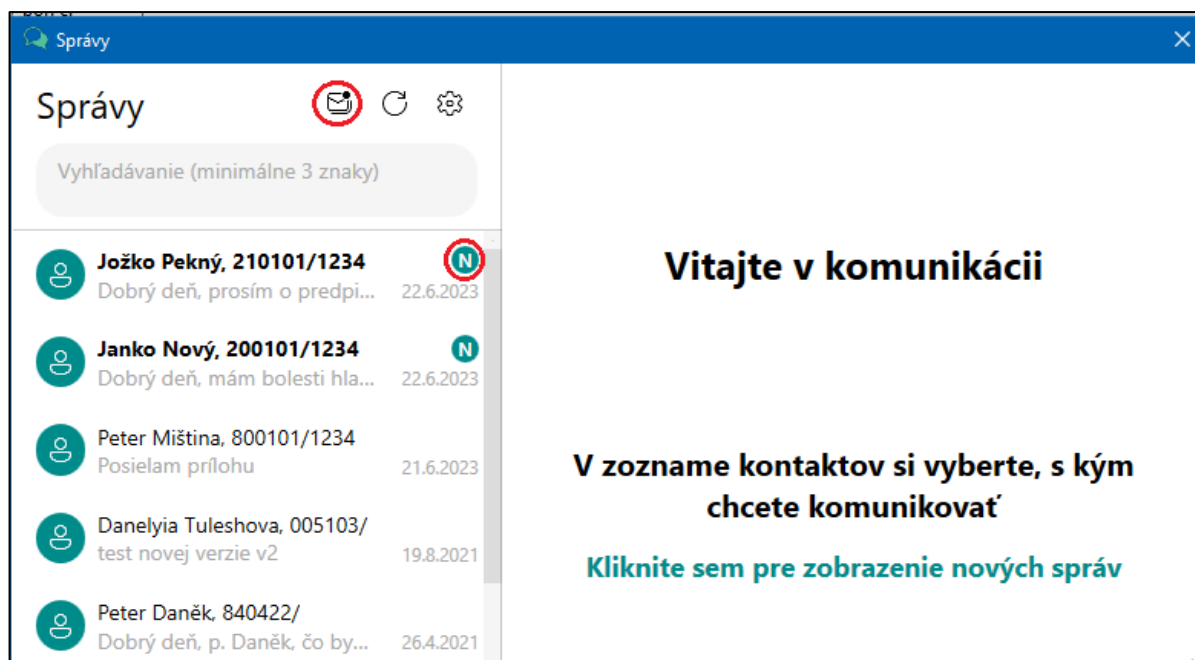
Správy

Správy

Vyhľadávanie (minimálne 3 znaky)

Jožko Pekný, 210101/1234
N
Dobrý deň, prosím o predpi... 22.6.2023

Janko Nový, 200101/1234
N
Dobrý deň, mám bolesti hla... 22.6.2023

Peter Miština, 800101/1234
Posielam prílohu 21.6.2023

Danelyia Tuleshova, 005103/
test novej verzie v2 19.8.2021

Peter Daněk, 840422/
Dobrý deň, p. Daněk, čo by... 26.4.2021

Vitajte v komunikácii

V zozname kontaktov si vyberte, s kým chcete komunikovať

Kliknite sem pre zobrazenie nových správ